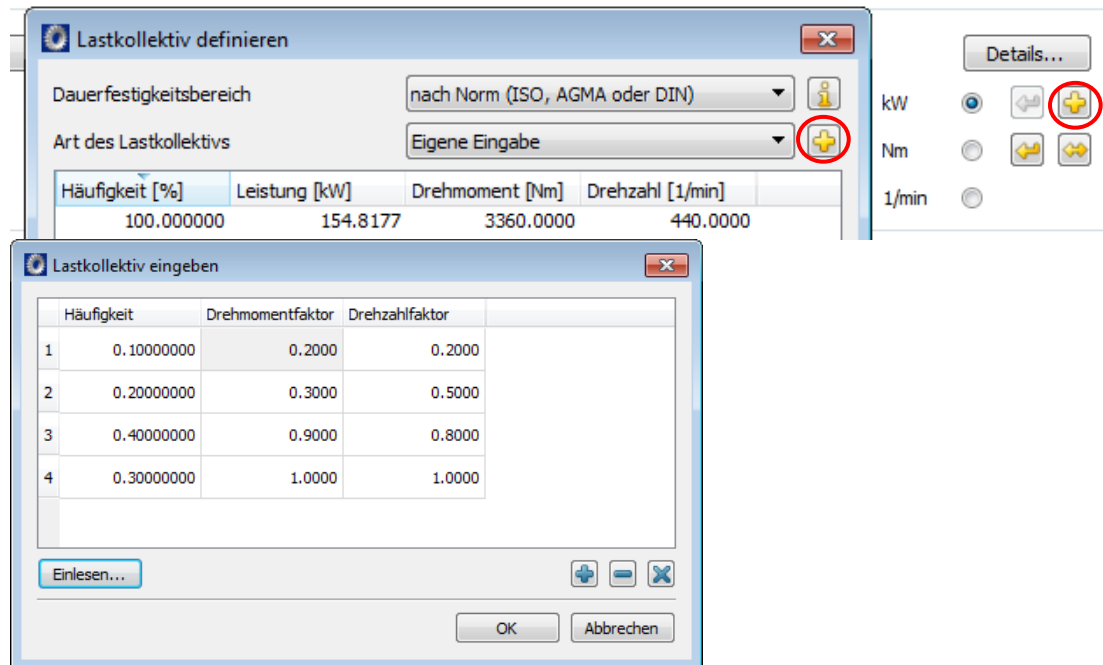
Lastkollektiv definieren

Dauerfestigkeitsbereich nach Norm (ISO, AGMA oder DIN)

Art des Lastkollektivs Eigene Eingabe

| Häufigkeit [%] | Leistung [kW] | Drehmoment [Nm] | Drehzahl [1/min] |
|---|---|---|---|
| 100.000000 | 154.8177 | 3360.0000 | 440.0000 |

Details...

kW

Nm

1/min

Lastkollektiv eingeben

| | Häufigkeit | Drehmomentfaktor | Drehzahlfaktor |
|---|---|---|---|
| 1 | 0.10000000 | 0.2000 | 0.2000 |
| 2 | 0.20000000 | 0.3000 | 0.5000 |
| 3 | 0.40000000 | 0.9000 | 0.8000 |
| 4 | 0.30000000 | 1.0000 | 1.0000 |

Einlesen...

OK Abbrechen